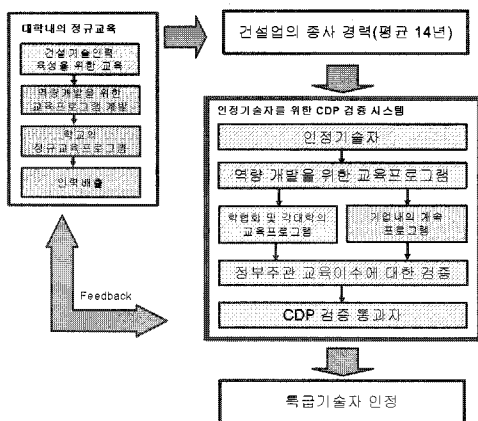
대학내의 정규교육

건설기술인력 육성을 위한 교육

역량개발을 위한 교육프로그램 개발

학교의 정규교육프로그램

인력배출

건설업의 종사 경력(평균 14년)

인정기술자를 위한 CDP 검증 시스템

인정기술자

역량 개발을 위한 교육프로그램

학협회 및 각대학의 교육프로그램

기업내의 계속 프로그램

정부주관 교육이수에 대한 검증

CDP 검증 통과자

Feedback

특급기술자 인정